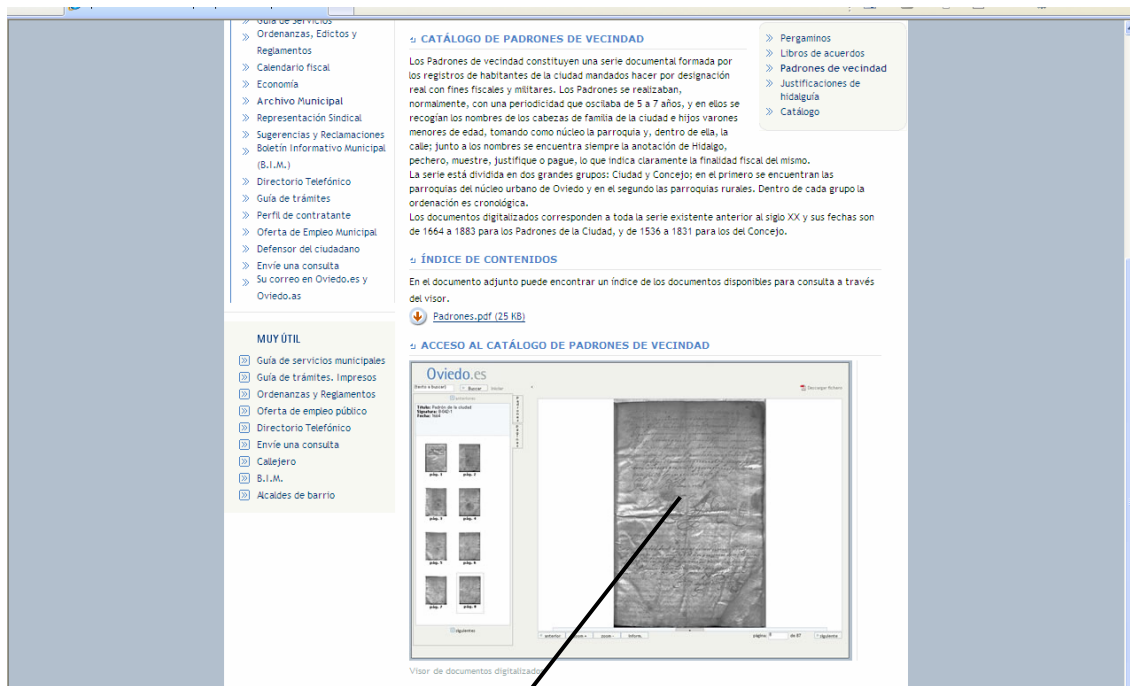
Guía de servicios
Ordenanzas, Edictos y Reglamentos
Calendario fiscal
Economía
Archivo Municipal
Representación Sindical
Sugerencias y Reclamaciones
Boletín Informativo Municipal (B.I.M.)
Directorio Telefónico
Guía de trámites
Perfil de contratante
Oferta de Empleo Municipal
Defensor del ciudadano
Envíe una consulta
Su correo en Oviedo.es y Oviedo.as

MUY ÚTIL
Guía de servicios municipales
Guía de trámites. Impresos
Ordenanzas y Reglamentos
Oferta de empleo público
Directorio Telefónico
Envíe una consulta
Callejero
B.I.M.
Alcaldes de barrio

CATÁLOGO DE PADRONES DE VECINDAD

Los Padrones de vecindad constituyen una serie documental formada por los registros de habitantes de la ciudad mandados hacer por designación real con fines fiscales y militares. Los Padrones se realizaban, normalmente, con una periodicidad que oscilaba de 5 a 7 años, y en ellos se recogían los nombres de los cabezas de familia de la ciudad e hijos varones menores de edad, tomando como núcleo la parroquia y, dentro de ella, la calle; junto a los nombres se encuentra siempre la anotación de Hidalgo, pechero, muestre, justifique o pague, lo que indica claramente la finalidad fiscal del mismo.
La serie está dividida en dos grandes grupos: Ciudad y Concejo; en el primero se encuentran las parroquias del núcleo urbano de Oviedo y en el segundo las parroquias rurales. Dentro de cada grupo la ordenación es cronológica.
Los documentos digitalizados corresponden a toda la serie existente anterior al siglo XX y sus fechas son de 1664 a 1883 para los Padrones de la Ciudad, y de 1536 a 1831 para los del Concejo.

Pergaminos
Libros de acuerdos
Padrones de vecindad
Justificaciones de hidalguía
Catálogo

ÍNDICE DE CONTENIDOS

En el documento adjunto puede encontrar un índice de los documentos disponibles para consulta a través del visor.

Padrones.pdf (25 KB)

ACCESO AL CATÁLOGO DE PADRONES DE VECINDAD

Oviedo.es
Buscar
Descargar fichero
pág. 1 pág. 2 pág. 3 pág. 4 pág. 5 pág. 6 pág. 7 pág. 8
anterior siguiente
página de 87

Visor de documentos digitalizados